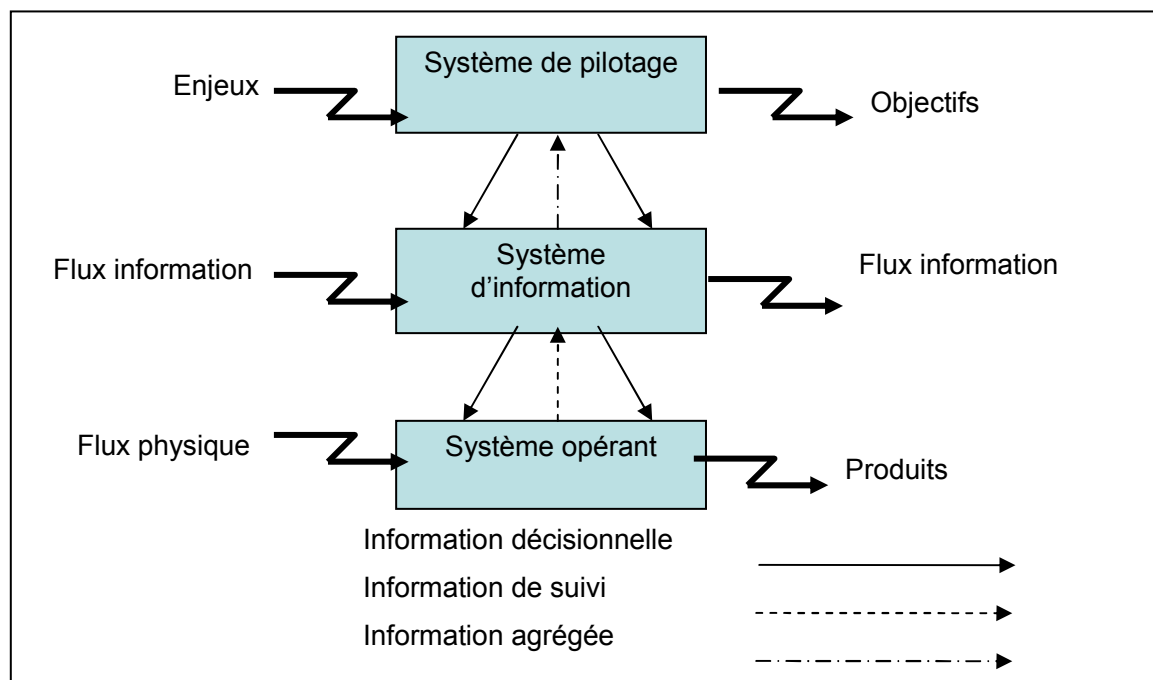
Enjeux

Système de pilotage

Objectifs

Flux information

Système d'information

Flux information

Flux physique

Système opérant

Produits

Information décisionnelle

Information de suivi

Information agrégée